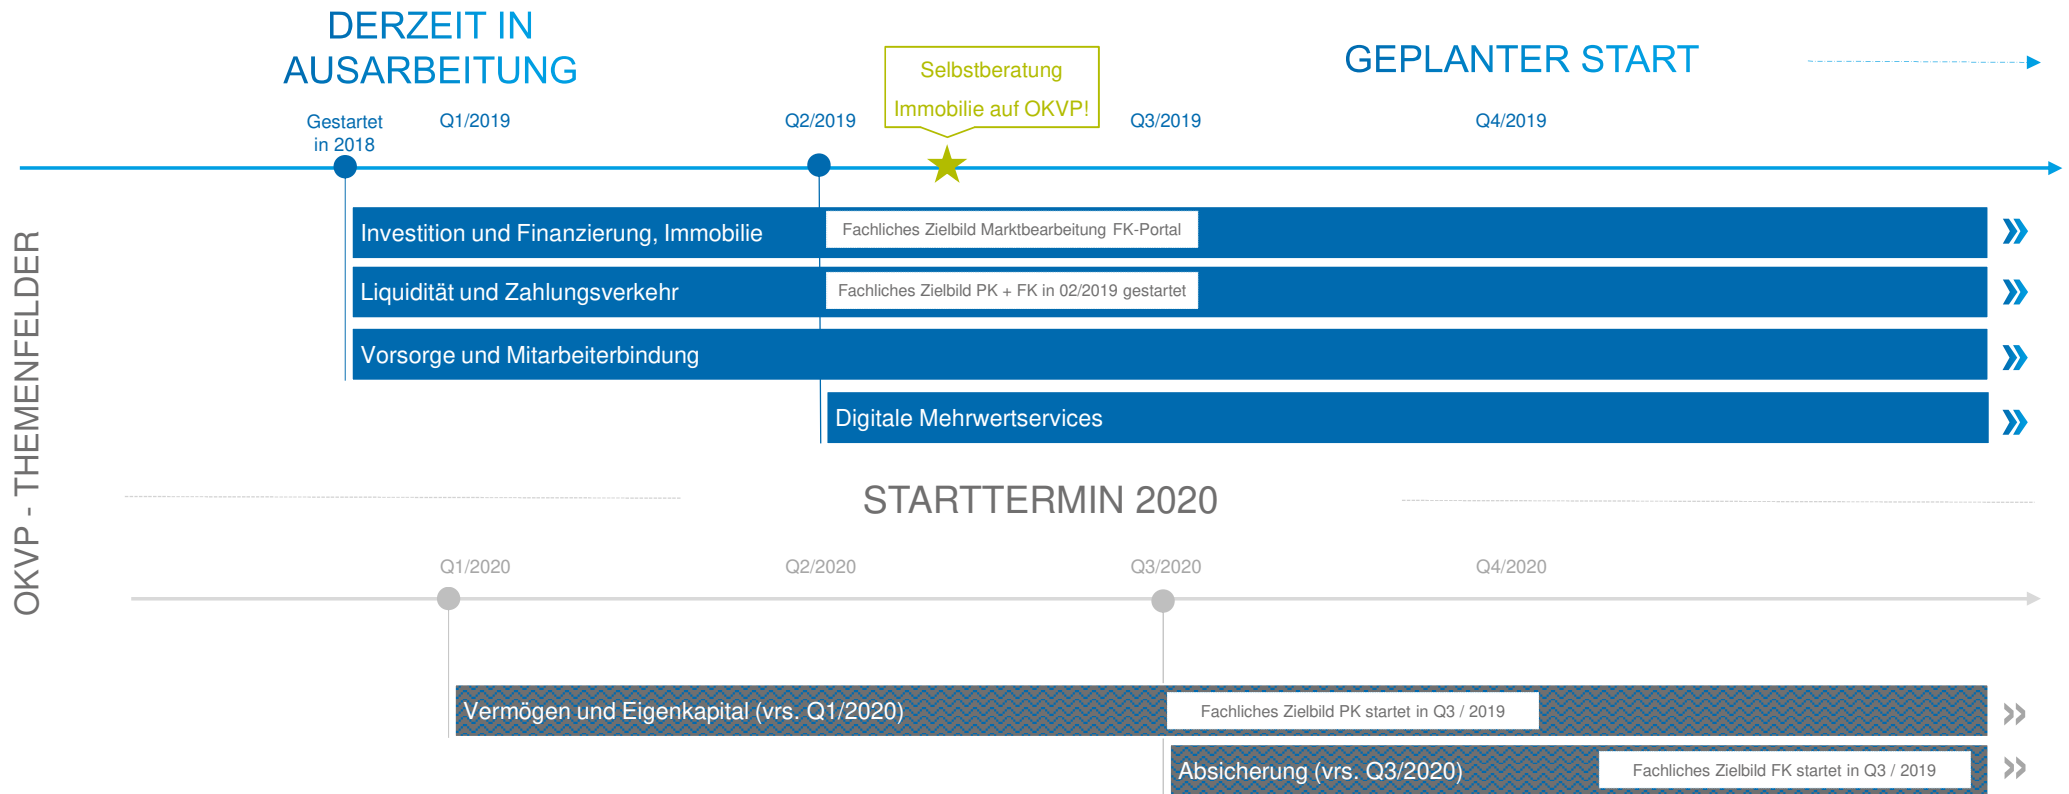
DERZEIT IN AUSARBEITUNG

GEPLANTER START

Selbstberatung Immobilie auf OKVP!

Gestartet in 2018

Q1/2019

Q2/2019

Q3/2019

Q4/2019

OKVP - THEMENFELDER

Investition und Finanzierung, Immobilie

Fachliches Zielbild Marktbearbeitung FK-Portal

Liquidität und Zahlungsverkehr

Fachliches Zielbild PK + FK in 02/2019 gestartet

Vorsorge und Mitarbeiterbindung

Digitale Mehrwertservices

STARTTERMIN 2020

Q1/2020

Q2/2020

Q3/2020

Q4/2020

Vermögen und Eigenkapital (vrs. Q1/2020)

Fachliches Zielbild PK startet in Q3 / 2019

Absicherung (vrs. Q3/2020)

Fachliches Zielbild FK startet in Q3 / 2019